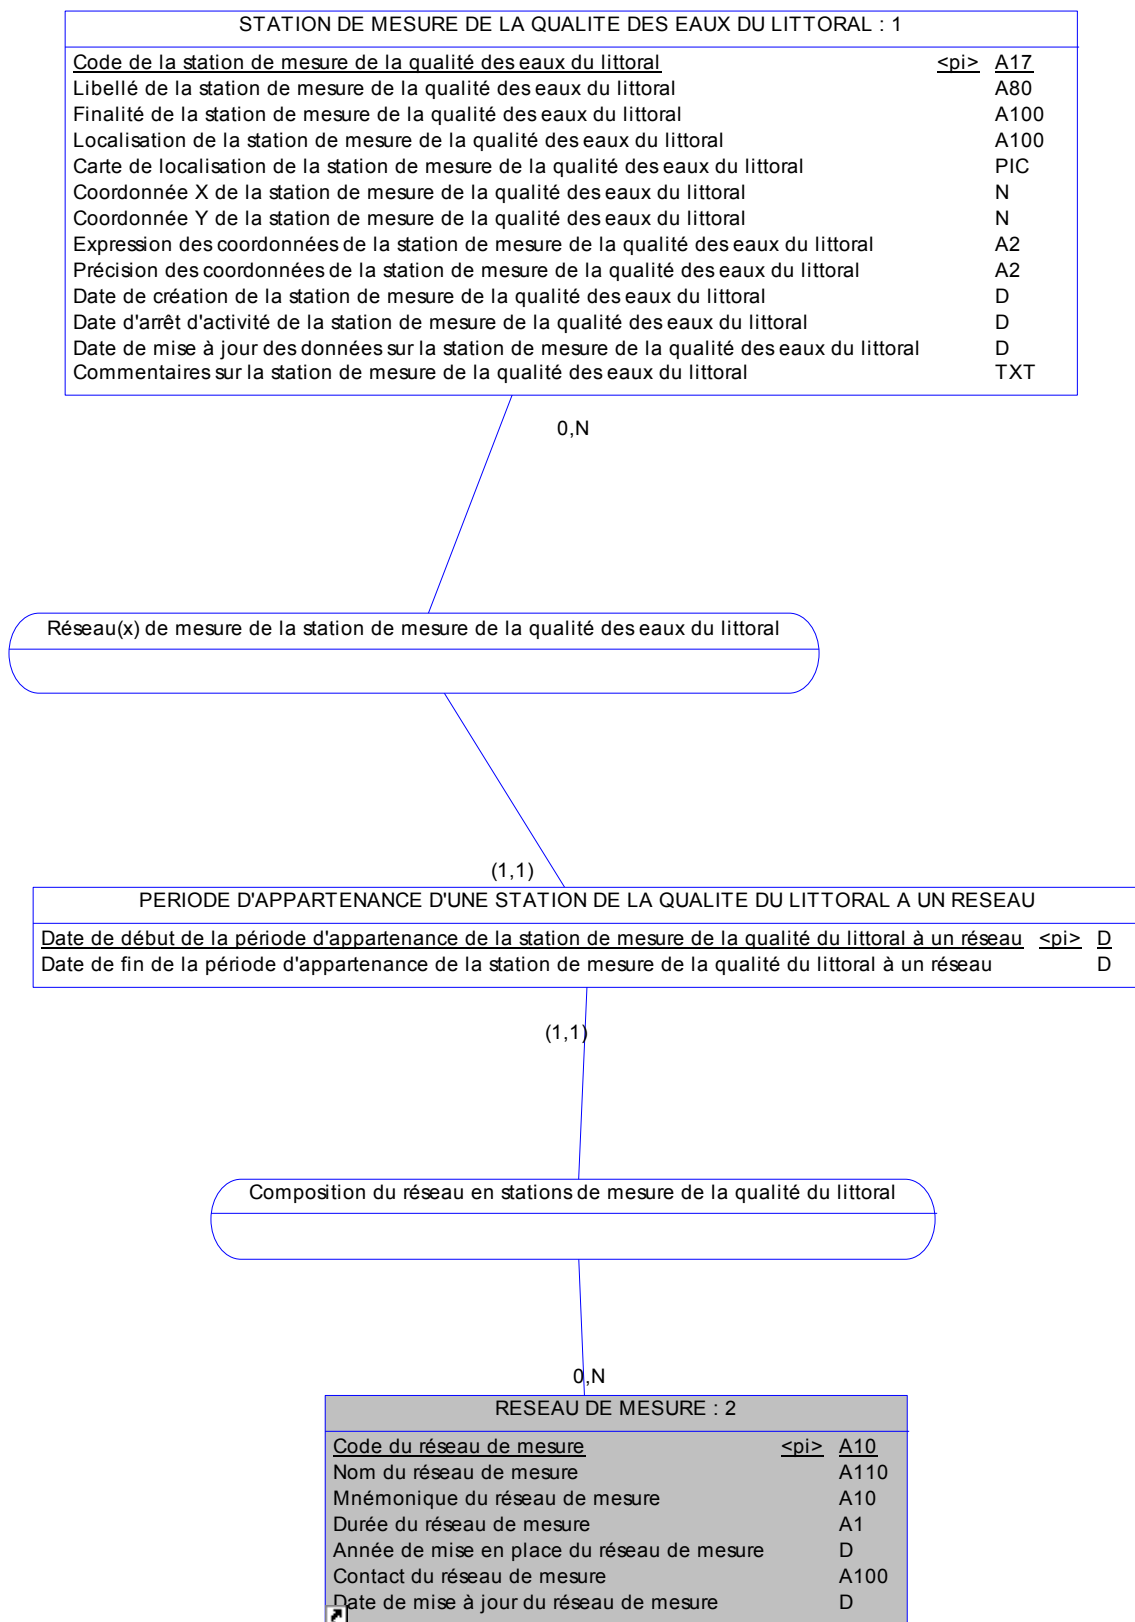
STATION DE MESURE DE LA QUALITE DES EAUX DU LITTORAL : 1

| | | |
|---|---|---|
| Code de la station de mesure de la qualité des eaux du littoral | <pi> | A17 |
| Libellé de la station de mesure de la qualité des eaux du littoral | | A80 |
| Finalité de la station de mesure de la qualité des eaux du littoral | | A100 |
| Localisation de la station de mesure de la qualité des eaux du littoral | | A100 |
| Carte de localisation de la station de mesure de la qualité des eaux du littoral | | PIC |
| Coordonnée X de la station de mesure de la qualité des eaux du littoral | | N |
| Coordonnée Y de la station de mesure de la qualité des eaux du littoral | | N |
| Expression des coordonnées de la station de mesure de la qualité des eaux du littoral | | A2 |
| Précision des coordonnées de la station de mesure de la qualité des eaux du littoral | | A2 |
| Date de création de la station de mesure de la qualité des eaux du littoral | | D |
| Date d'arrêt d'activité de la station de mesure de la qualité des eaux du littoral | | D |
| Date de mise à jour des données sur la station de mesure de la qualité des eaux du littoral | | D |
| Commentaires sur la station de mesure de la qualité des eaux du littoral | | TXT |

0,N

Réseau(x) de mesure de la station de mesure de la qualité des eaux du littoral

(1,1)

PERIODE D'APPARTENANCE D'UNE STATION DE LA QUALITE DU LITTORAL A UN RESEAU

| | | |
|---|---|---|
| Date de début de la période d'appartenance de la station de mesure de la qualité du littoral à un réseau | <pi> | D |
| Date de fin de la période d'appartenance de la station de mesure de la qualité du littoral à un réseau | | D |

(1,1)

Composition du réseau en stations de mesure de la qualité du littoral

0,N

RESEAU DE MESURE : 2

| | | |
|---|---|---|
| Code du réseau de mesure | <pi> | A10 |
| Nom du réseau de mesure | | A110 |
| Mnémonique du réseau de mesure | | A10 |
| Durée du réseau de mesure | | A1 |
| Année de mise en place du réseau de mesure | | D |
| Contact du réseau de mesure | | A100 |
| Date de mise à jour du réseau de mesure | | D |